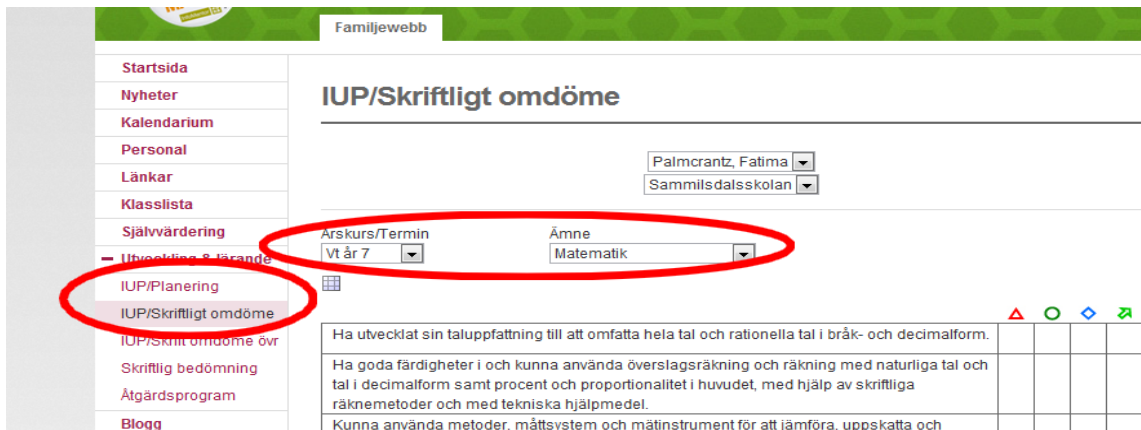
Familjewebb

Startsida
Nyheter
Kalendarium
Personal
Länkar
Klasslista
Självvärdering
Utveckling & lärande
IUP/Planering
IUP/Skriftligt omdöme
IUP/Skrift omdöme övr
Skriftlig bedömning
Åtgärdsprogram
Blogg

IUP/Skriftligt omdöme

Palmcrantz, Fatima
Sammilsdalsskolan

Årskurs/Termin
Vt år 7

Ämne
Matematik

| | | | | |
|---|---|---|---|---|
| Ha utvecklat sin taluppfattning till att omfatta hela tal och rationella tal i bråk- och decimalform. | | | | |
| Ha goda färdigheter i och kunna använda överslagsräkning och räkning med naturliga tal och tal i decimalform samt procent och proportionalitet i huvudet, med hjälp av skriftliga räknemetoder och med tekniska hjälpmedel. | | | | |
| Kunna använda metoder, måttsystem och mätinstrument för att jämföra, uppskatta och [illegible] | | | | |